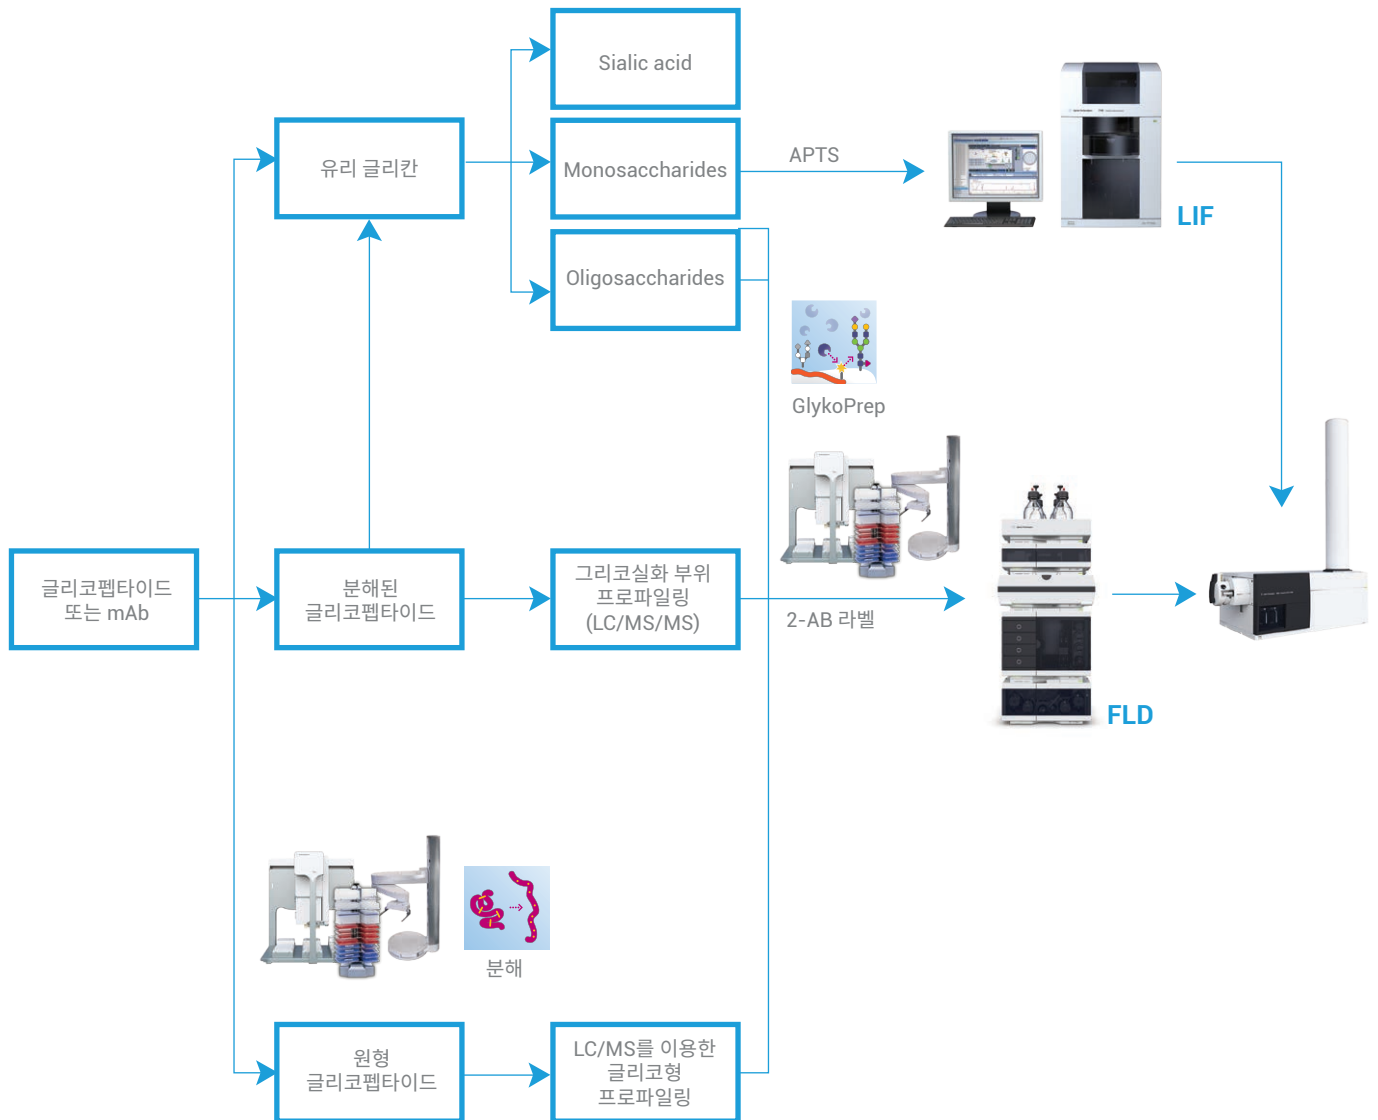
Sialic acid

유리 글리칸

Monosaccharides

APTS

LIF

Oligosaccharides

GlykoPrep

글리코펩타이드 또는 mAb

분해된 글리코펩타이드

그리코실화 부위 프로파일링 (LC/MS/MS)

2-AB 라벨

FLD

분해

원형 글리코펩타이드

LC/MS를 이용한 글리코형 프로파일링